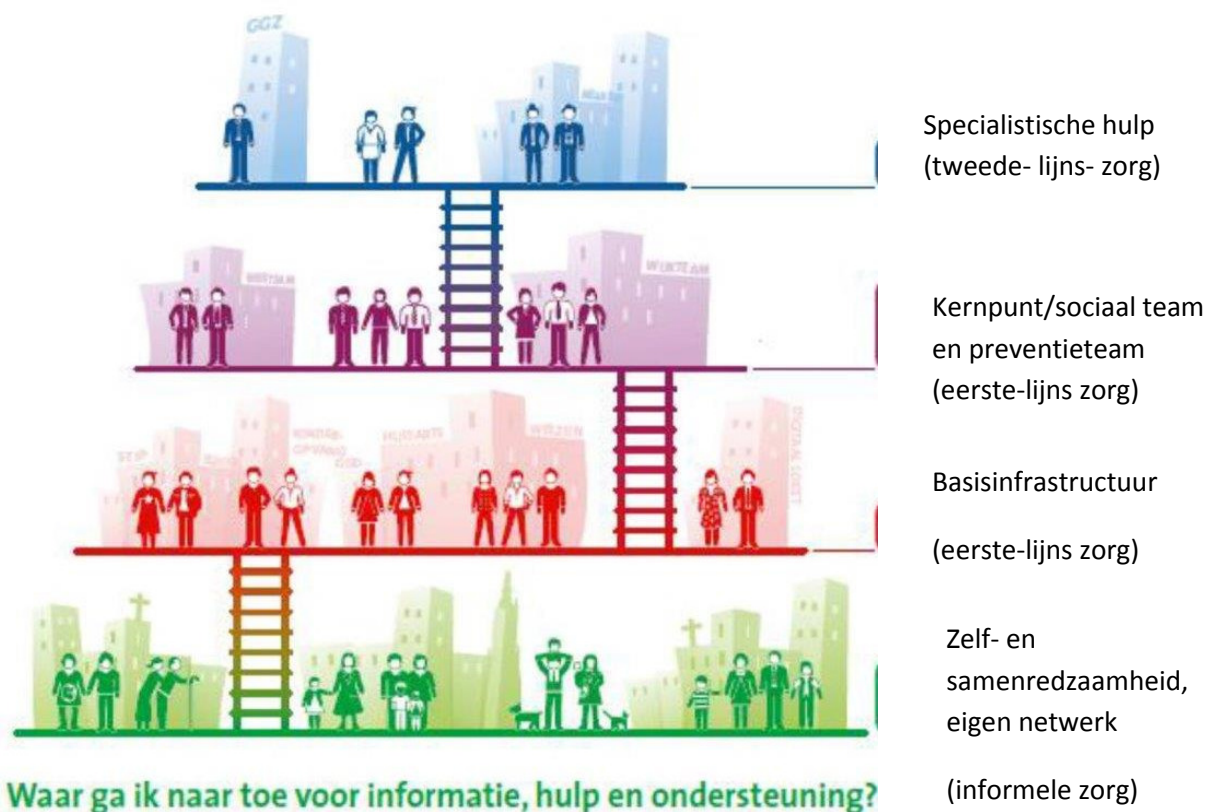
GGZ

Specialistische hulp (tweede- lijns- zorg)

WIJTEAM

WIJKTEAM

Kernpunt/sociaal team en preventieteam (eerste-lijns zorg)

STIP

KINDEROPVANG

HUISARTS

WELZIJN

DIGITAAL LOKET

Basisinfrastructuur

(eerste-lijns zorg)

Zelf- en samenredzaamheid, eigen netwerk

(informele zorg)

Waar ga ik naar toe voor informatie, hulp en ondersteuning?